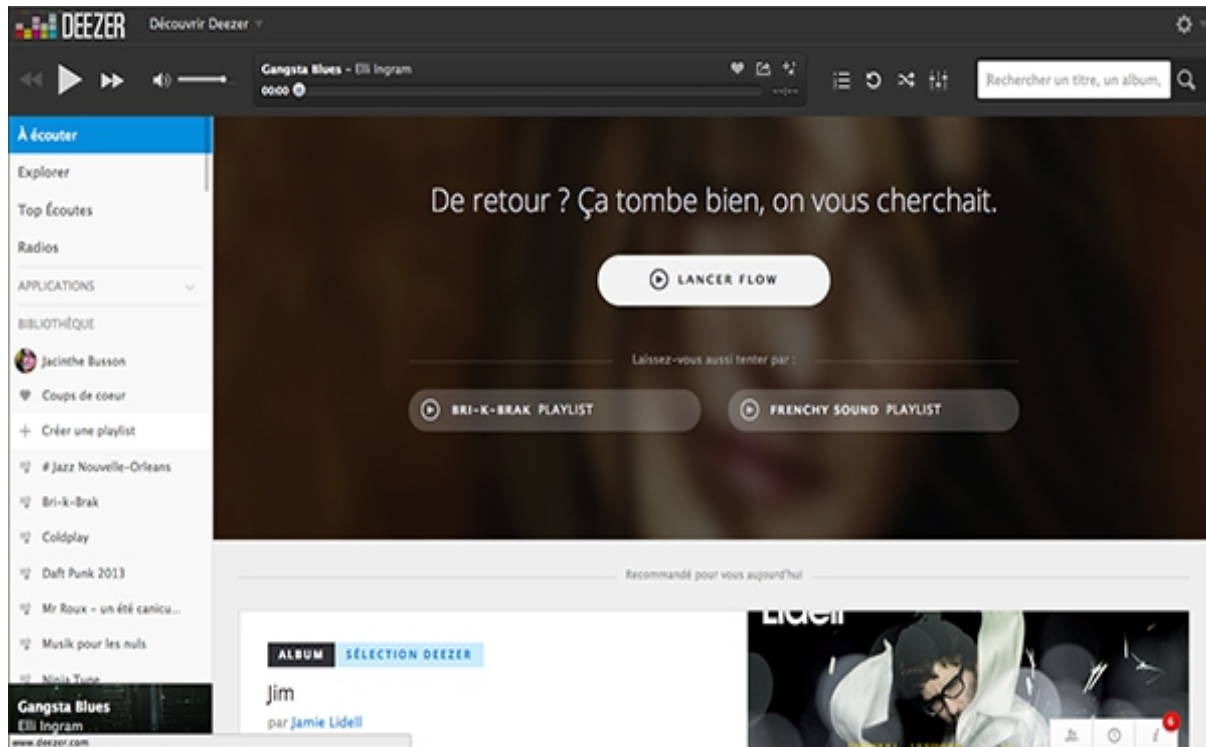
DEEZER Découvrir Deezer

Gangsta Blues – Elli Ingram
00:00 --:--

Rechercher un titre, un album,

À écouter
Explorer
Top Écoutes
Radios
APPLICATIONS
BIBLIOTHÈQUE
Jacinthe Busson
Coups de coeur
Créer une playlist
# Jazz Nouvelle-Orleans
Bri-k-Brak
Coldplay
Daft Punk 2013
Mr Roux – un été canicu...
Musik pour les nuls
Ninja Tune

Gangsta Blues
Elli Ingram
www.deezer.com

De retour ? Ça tombe bien, on vous cherchait.

LANCER FLOW

Laissez-vous aussi tenter par :

BRI-K-BRAK PLAYLIST

FRENCHY SOUND PLAYLIST

Recommandé pour vous aujourd'hui

ALBUM SÉLECTION DEEZER

Jim
par Jamie Lidell

Lidell

6